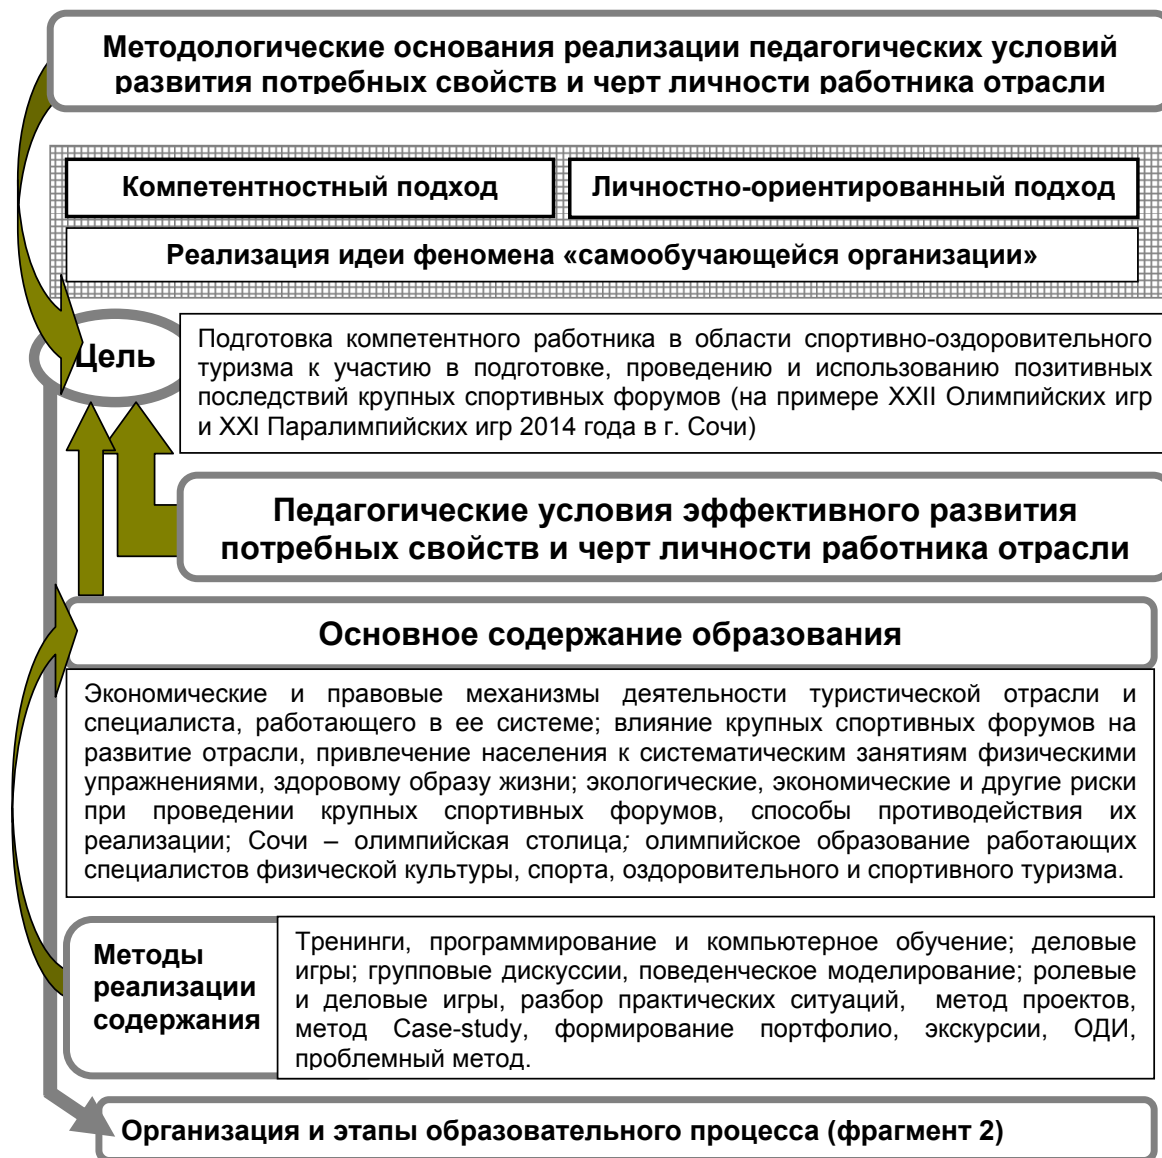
Методологические основания реализации педагогических условий развития потребных свойств и черт личности работника отрасли

Компетентностный подход

Личностно-ориентированный подход

Реализация идеи феномена «самообучающейся организации»

Цель

Подготовка компетентного работника в области спортивно-оздоровительного туризма к участию в подготовке, проведению и использованию позитивных последствий крупных спортивных форумов (на примере XXII Олимпийских игр и XXI Паралимпийских игр 2014 года в г. Сочи)

Педагогические условия эффективного развития потребных свойств и черт личности работника отрасли

Основное содержание образования

Экономические и правовые механизмы деятельности туристической отрасли и специалиста, работающего в ее системе; влияние крупных спортивных форумов на развитие отрасли, привлечение населения к систематическим занятиям физическими упражнениями, здоровому образу жизни; экологические, экономические и другие риски при проведении крупных спортивных форумов, способы противодействия их реализации; Сочи – олимпийская столица; олимпийское образование работающих специалистов физической культуры, спорта, оздоровительного и спортивного туризма.

Методы реализации содержания

Тренинги, программирование и компьютерное обучение; деловые игры; групповые дискуссии, поведенческое моделирование; ролевые и деловые игры, разбор практических ситуаций, метод проектов, метод Case-study, формирование портфолио, экскурсии, ОДИ, проблемный метод.

Организация и этапы образовательного процесса (фрагмент 2)